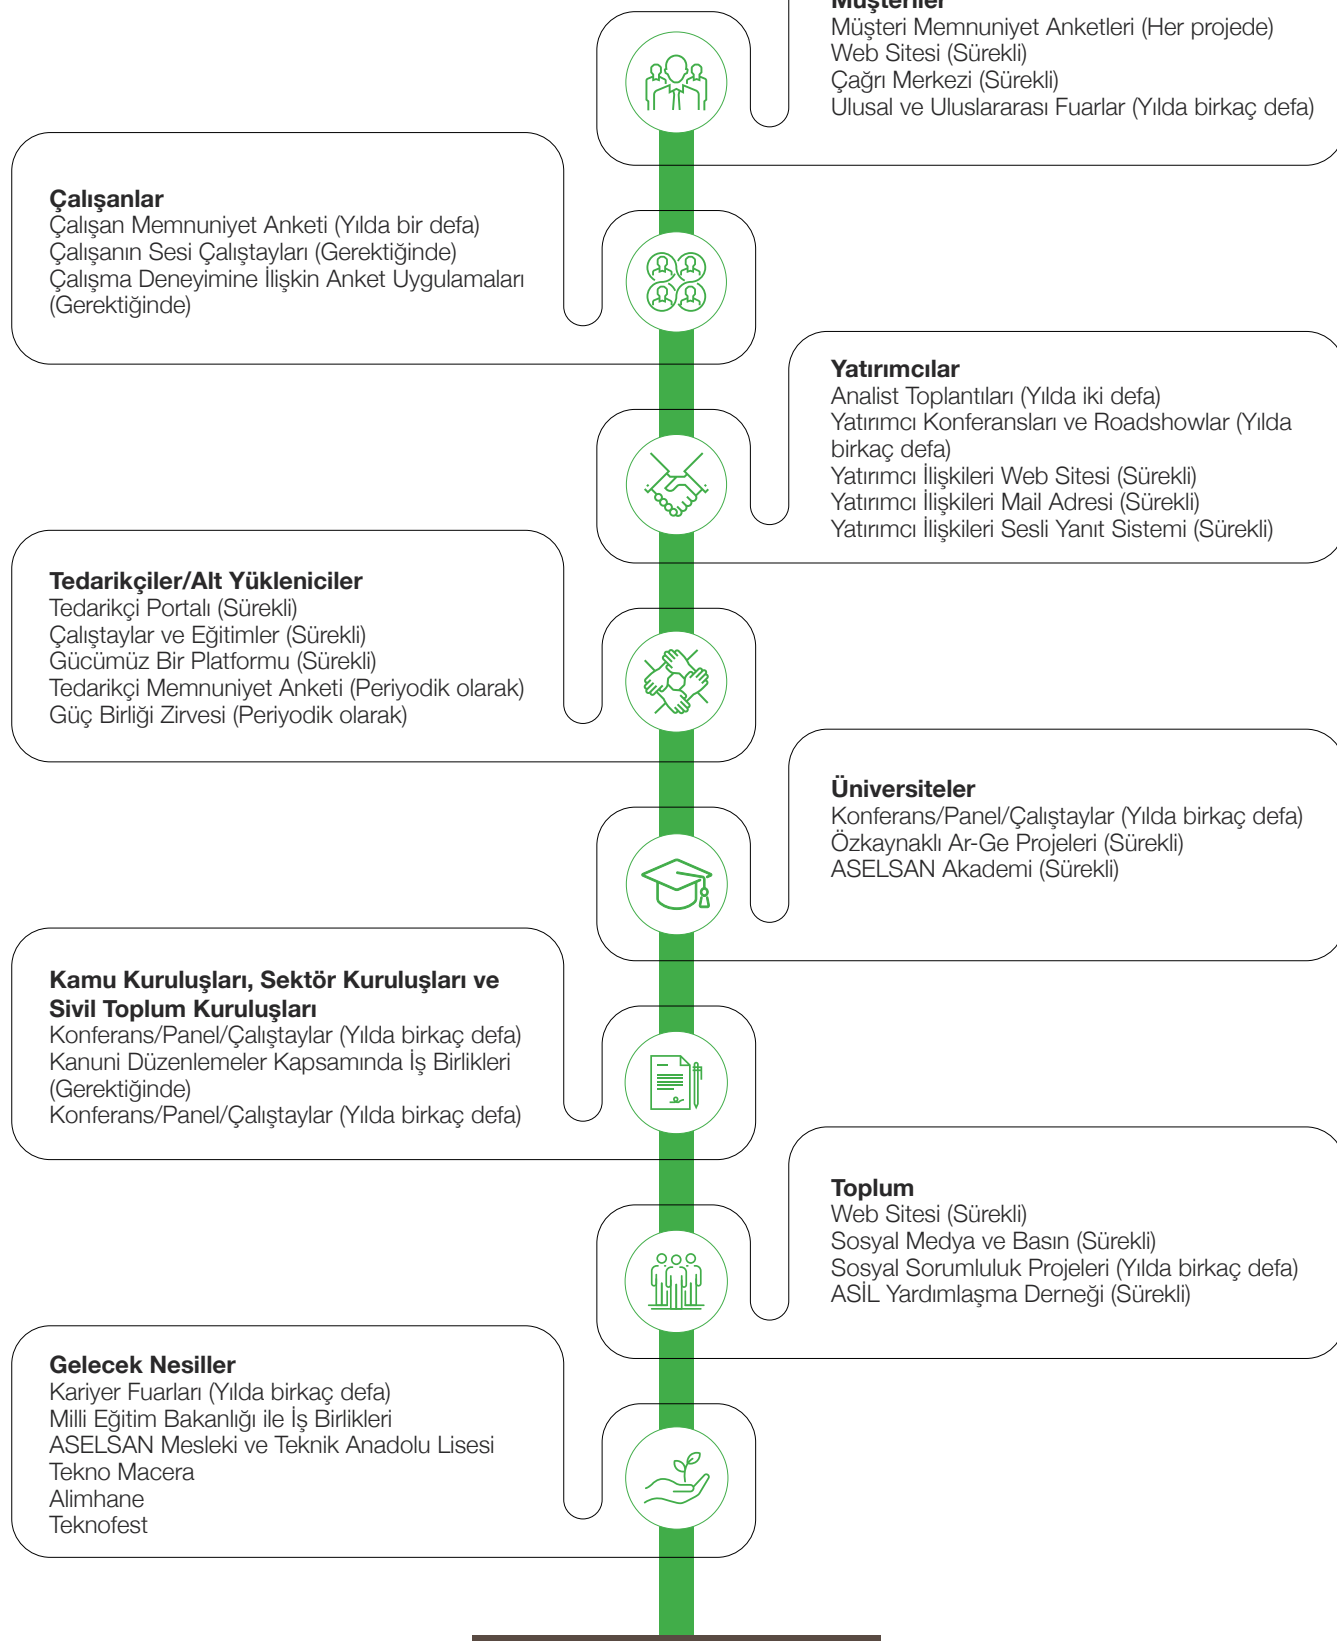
Müşteriler
Müşteri Memnuniyet Anketleri (Her projede)
Web Sitesi (Sürekli)
Çağrı Merkezi (Sürekli)
Ulusal ve Uluslararası Fuarlar (Yılda birkaç defa)

Çalışanlar
Çalışan Memnuniyet Anketi (Yılda bir defa)
Çalışanın Sesi Çalıştayları (Gerektiğinde)
Çalışma Deneyimine İlişkin Anket Uygulamaları (Gerektiğinde)

Yatırımcılar
Analist Toplantıları (Yılda iki defa)
Yatırımcı Konferansları ve Roadshowlar (Yılda birkaç defa)
Yatırımcı İlişkileri Web Sitesi (Sürekli)
Yatırımcı İlişkileri Mail Adresi (Sürekli)
Yatırımcı İlişkileri Sesli Yanıt Sistemi (Sürekli)

Tedarikçiler/Alt Yükleniciler
Tedarikçi Portalı (Sürekli)
Çalıştaylar ve Eğitimler (Sürekli)
Gücümüz Bir Platformu (Sürekli)
Tedarikçi Memnuniyet Anketi (Periyodik olarak)
Güç Birliği Zirvesi (Periyodik olarak)

Üniversiteler
Konferans/Panel/Çalıştaylar (Yılda birkaç defa)
Özkaynaklı Ar-Ge Projeleri (Sürekli)
ASELSAN Akademi (Sürekli)

Kamu Kuruluşları, Sektör Kuruluşları ve Sivil Toplum Kuruluşları
Konferans/Panel/Çalıştaylar (Yılda birkaç defa)
Kanuni Düzenlemeler Kapsamında İş Birlikleri (Gerektiğinde)
Konferans/Panel/Çalıştaylar (Yılda birkaç defa)

Toplum
Web Sitesi (Sürekli)
Sosyal Medya ve Basın (Sürekli)
Sosyal Sorumluluk Projeleri (Yılda birkaç defa)
ASİL Yardımlaşma Derneği (Sürekli)

Gelecek Nesiller
Kariyer Fuarları (Yılda birkaç defa)
Milli Eğitim Bakanlığı ile İş Birlikleri
ASELSAN Mesleki ve Teknik Anadolu Lisesi
Tekno Macera
Alimhane
Teknofest